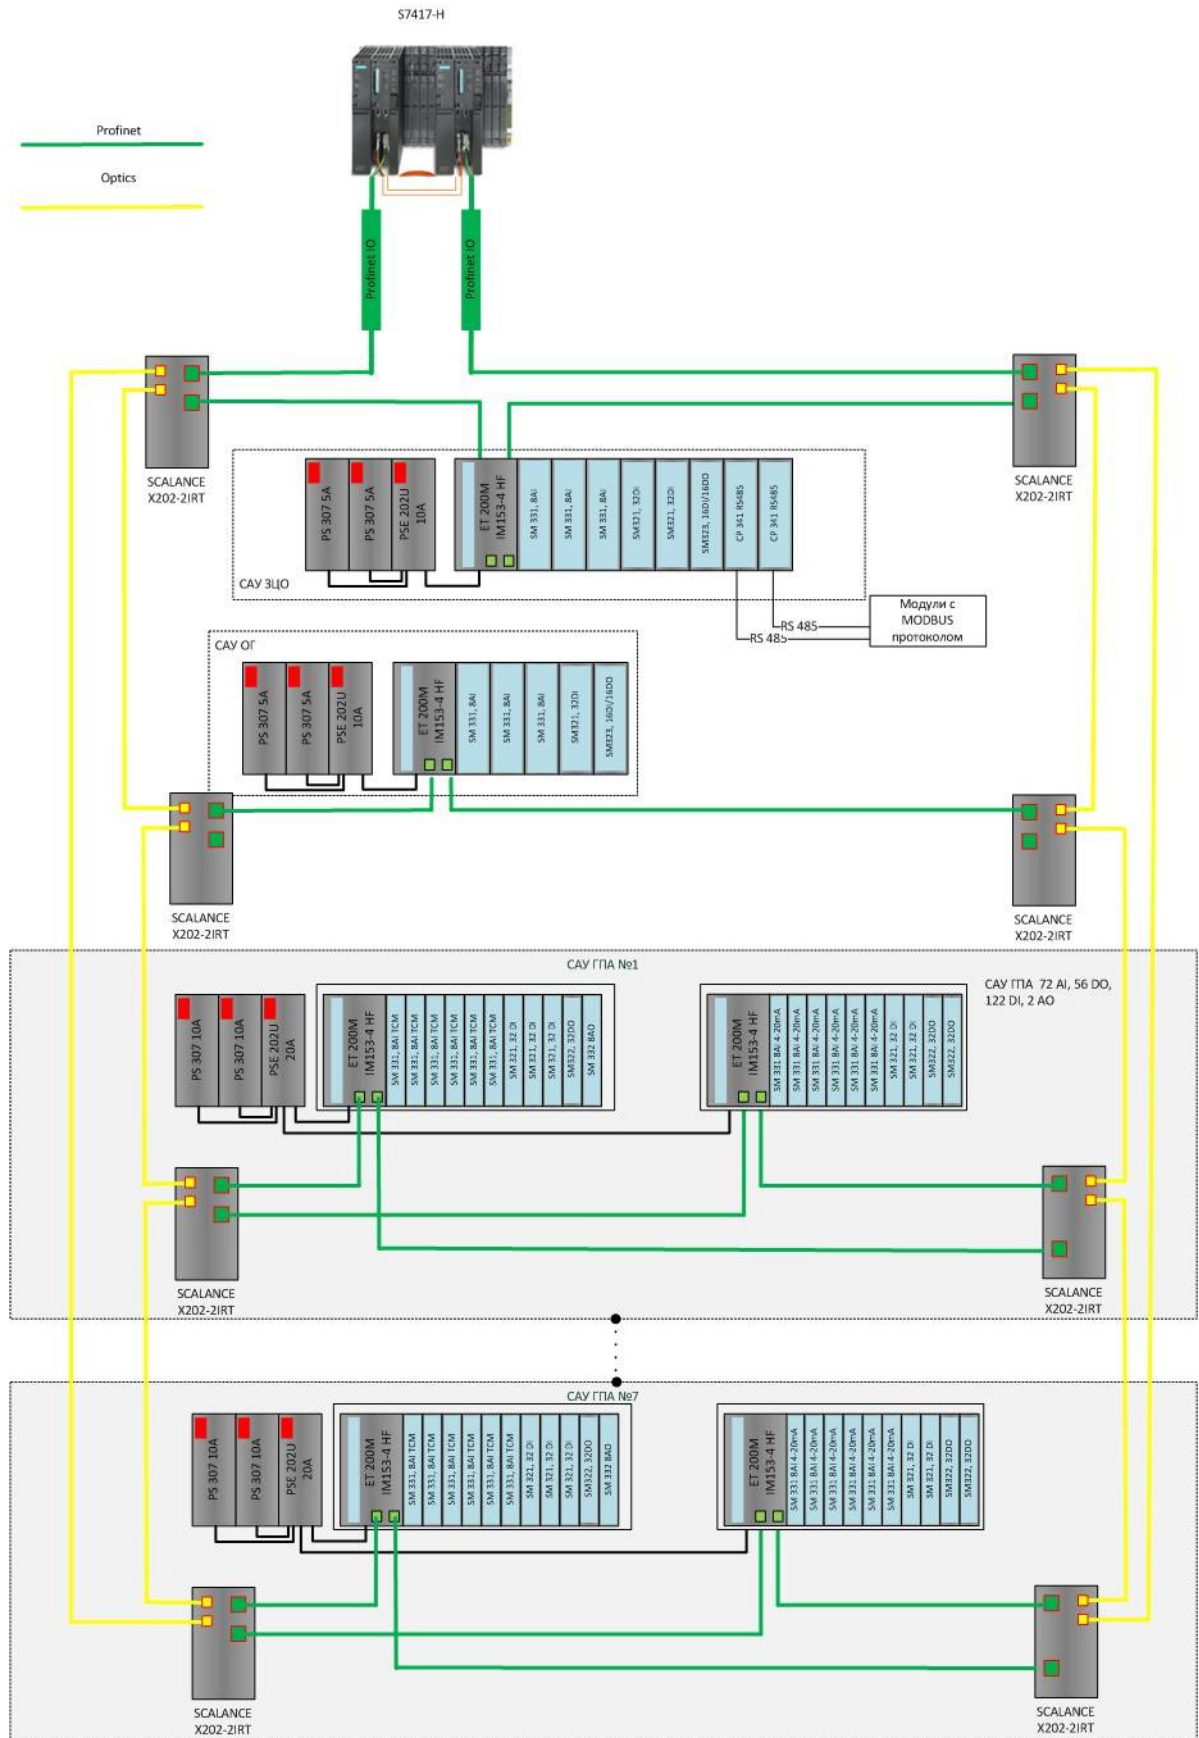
S7417-H

Profinet

Optics

Profinet IO

Profinet IO

SCALANCE X202-2IRT

SCALANCE X202-2IRT

PS 307 5A

PS 307 5A

PSE 202U 10A

ET 200M IM153-4 HF

SM 331, 8AI

SM 331, 8AI

SM 331, 8AI

SM321, 32DI

SM321, 32DI

SM323, 16DI/16DO

CP 341 RS485

CP 341 RS485

САУ ЗЦО

Модули с MODBUS протоколом

RS 485

RS 485

САУ ОГ

PS 307 5A

PS 307 5A

PSE 202U 10A

ET 200M IM153-4 HF

SM 331, 8AI

SM 331, 8AI

SM 331, 8AI

SM321, 32DI

SM323, 16DI/16DO

SCALANCE X202-2IRT

SCALANCE X202-2IRT

САУ ГПА №1

САУ ГПА 72 AI, 56 DO, 122 DI, 2 AO

PS 307 10A

PS 307 10A

PSE 202U 20A

ET 200M IM153-4 HF

SM 331, 8AI TCM

SM 331, 8AI TCM

SM 331, 8AI TCM

SM 331, 8AI TCM

SM 331, 8AI TCM

SM 321, 32 DI

SM 321, 32 DI

SM 321, 32 DI

SM322, 32DO

SM 332 8AO

ET 200M IM153-4 HF

SM 331 8AI 4-20mA

SM 331 8AI 4-20mA

SM 331 8AI 4-20mA

SM 331 8AI 4-20mA

SM 331 8AI 4-20mA

SM 331 8AI 4-20mA

SM 321, 32 DI

SM 321, 32 DI

SM322, 32DO

SM322, 32DO

SCALANCE X202-2IRT

SCALANCE X202-2IRT

САУ ГПА №7

PS 307 10A

PS 307 10A

PSE 202U 20A

ET 200M IM153-4 HF

SM 331, 8AI TCM

SM 331, 8AI TCM

SM 331, 8AI TCM

SM 331, 8AI TCM

SM 331, 8AI TCM

SM 321, 32 DI

SM 321, 32 DI

SM 321, 32 DI

SM322, 32DO

SM 332 8AO

ET 200M IM153-4 HF

SM 331 8AI 4-20mA

SM 331 8AI 4-20mA

SM 331 8AI 4-20mA

SM 331 8AI 4-20mA

SM 331 8AI 4-20mA

SM 331 8AI 4-20mA

SM 321, 32 DI

SM 321, 32 DI

SM322, 32DO

SM322, 32DO

SCALANCE X202-2IRT

SCALANCE X202-2IRT